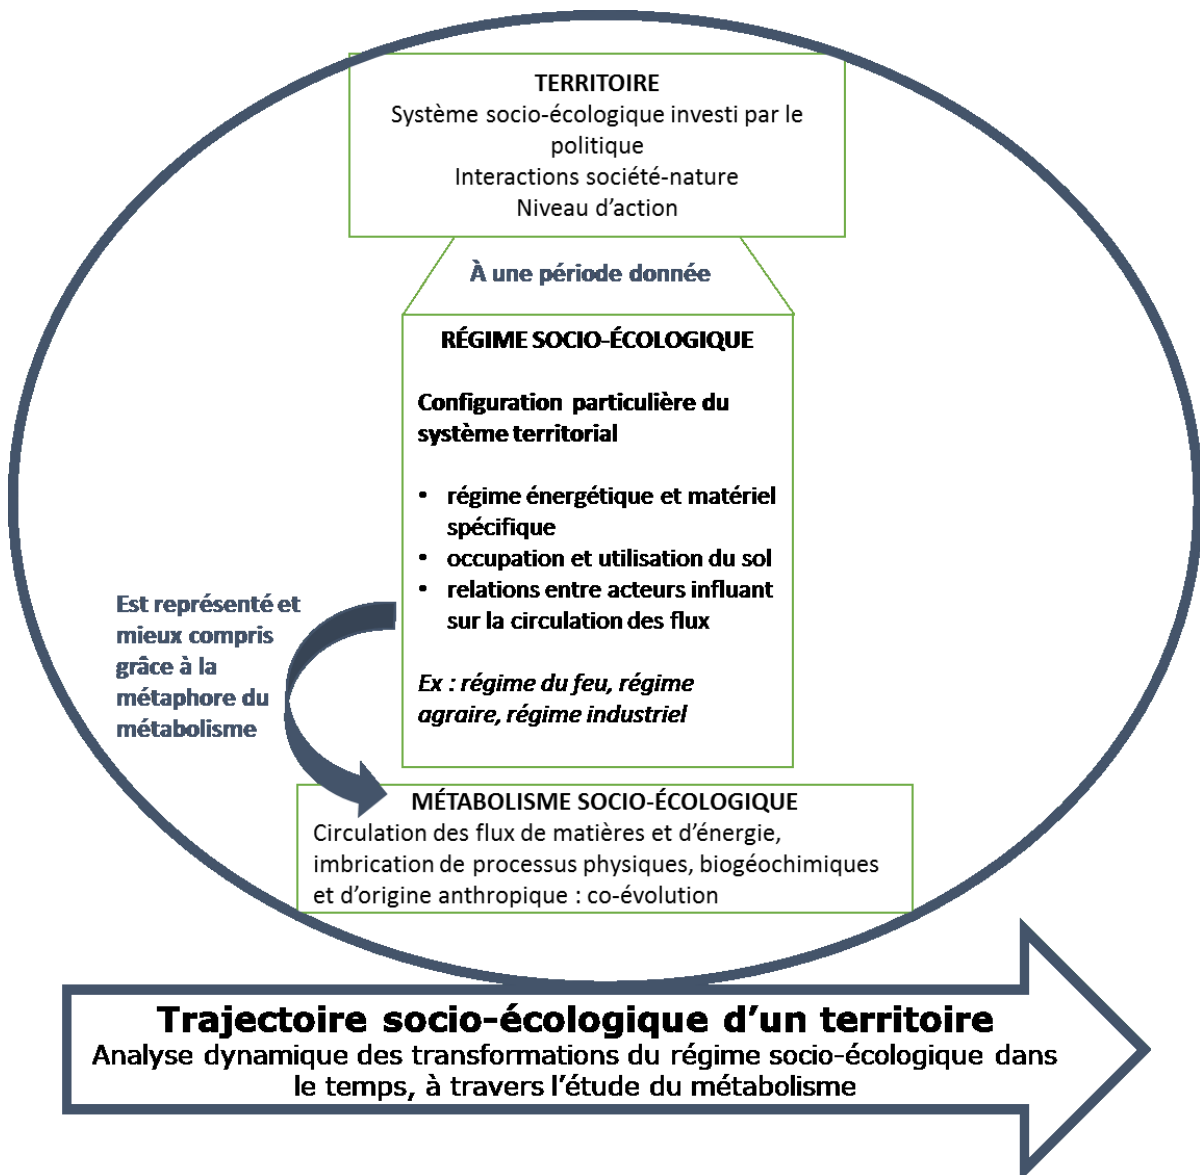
TERRITOIRE
Système socio-écologique investi par le politique
Interactions société-nature
Niveau d'action

À une période donnée

RÉGIME SOCIO-ÉCOLOGIQUE

Configuration particulière du système territorial

- régime énergétique et matériel spécifique
- occupation et utilisation du sol
- relations entre acteurs influant sur la circulation des flux

Ex : régime du feu, régime agraire, régime industriel

Est représenté et mieux compris grâce à la métaphore du métabolisme

MÉTABOLISME SOCIO-ÉCOLOGIQUE
Circulation des flux de matières et d'énergie, imbrication de processus physiques, biogéochimiques et d'origine anthropique : co-évolution

Trajectoire socio-écologique d'un territoire
Analyse dynamique des transformations du régime socio-écologique dans le temps, à travers l'étude du métabolisme